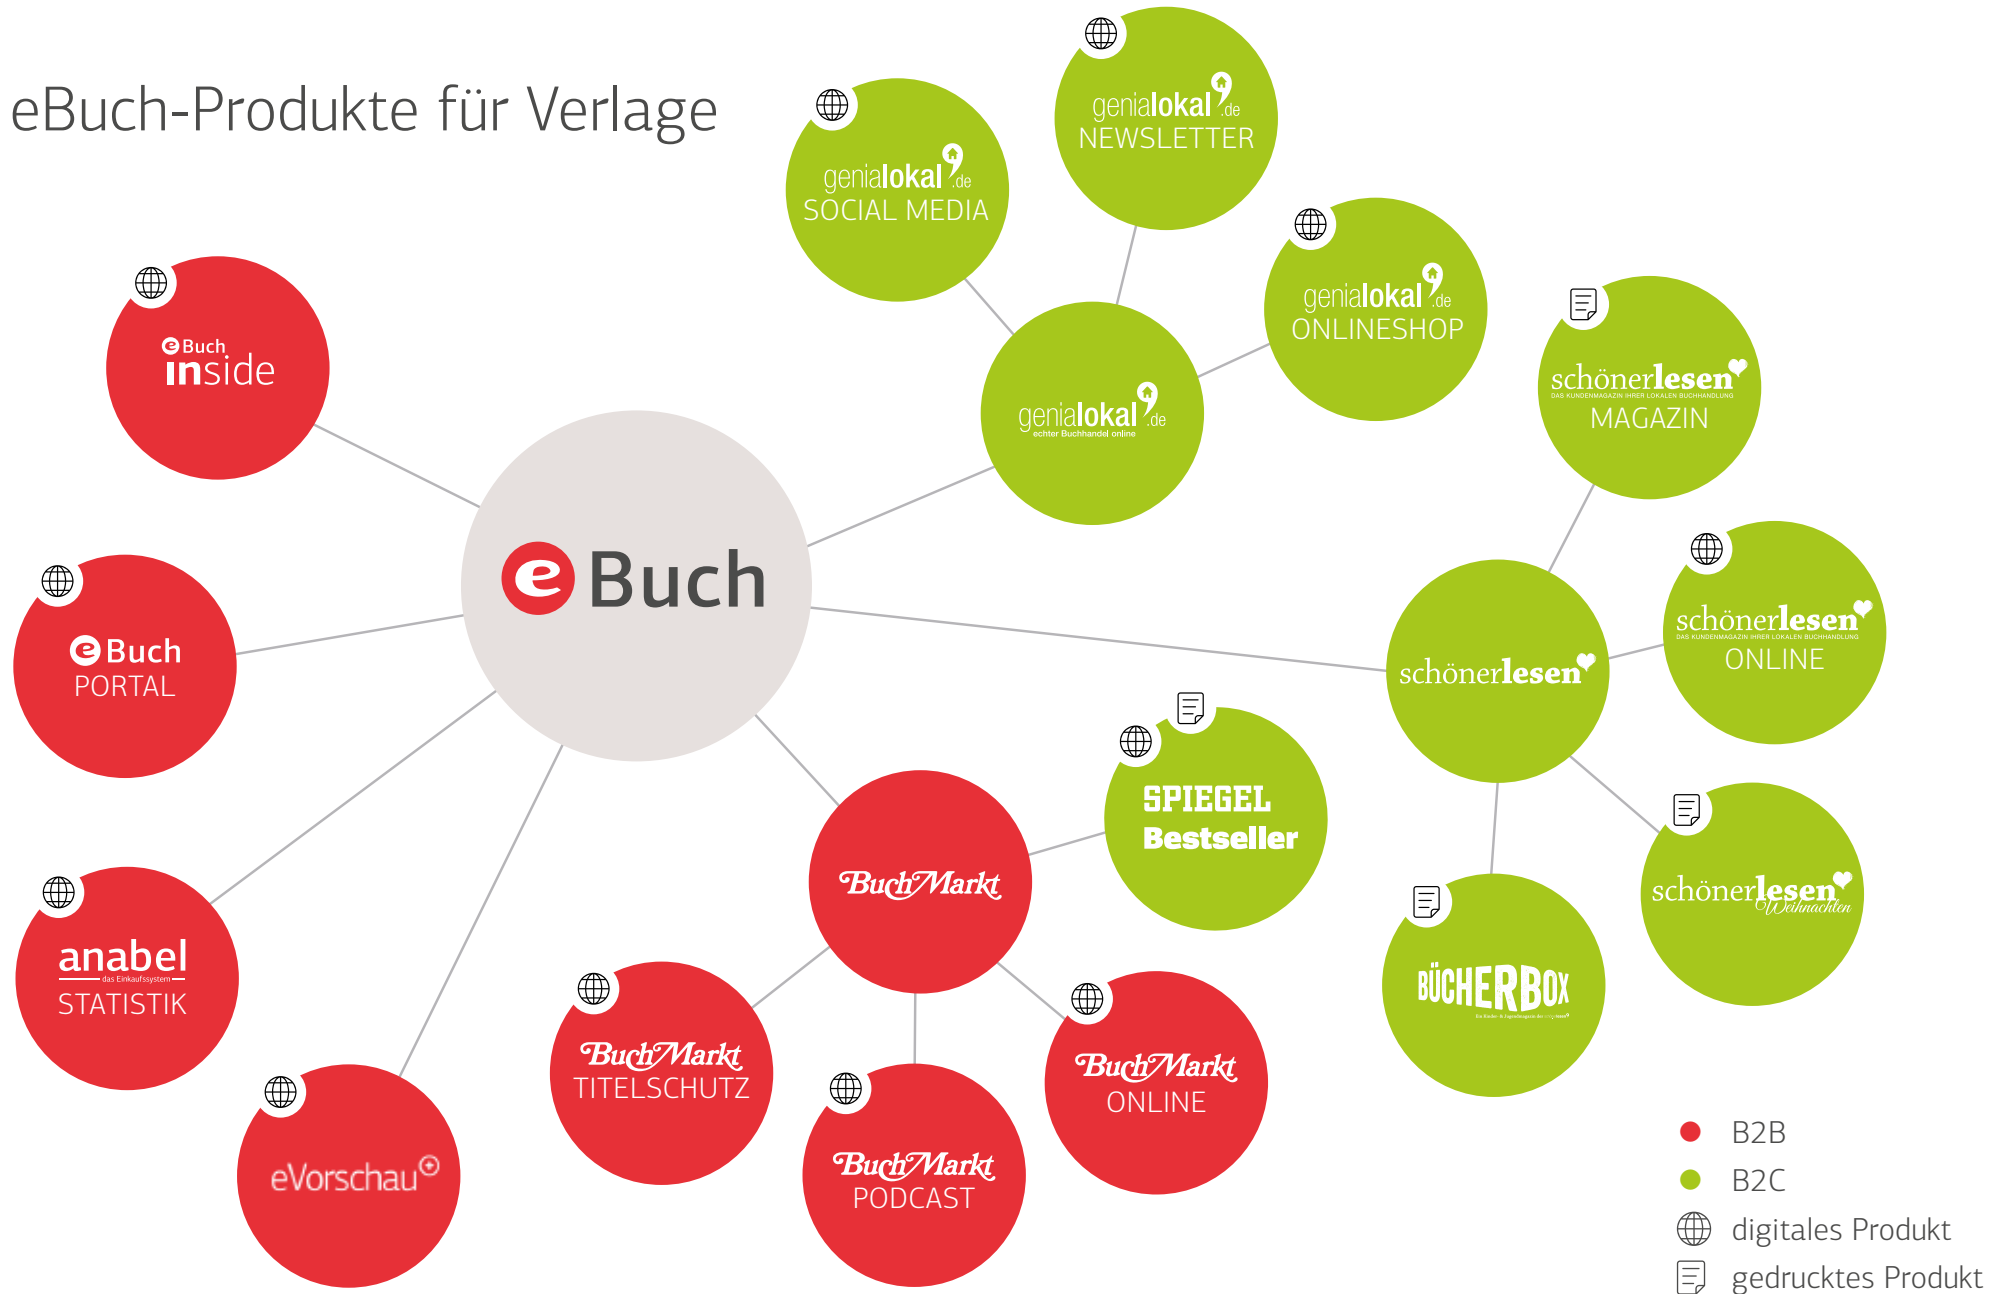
eBuch-Produkte für Verlage

genialokal.de SOCIAL MEDIA

genialokal.de NEWSLETTER

genialokal.de ONLINESHOP

genialokal.de echter Buchhandel online

eBuch inside

eBuch

eBuch PORTAL

schönerlesen DAS KUNDENMAGAZIN IHRER LOKALEN BUCHHANDLUNG MAGAZIN

schönerlesen

schönerlesen DAS KUNDENMAGAZIN IHRER LOKALEN BUCHHANDLUNG ONLINE

SPIEGEL Bestseller

BuchMarkt

anabel das Einkaufssystem STATISTIK

schönerlesen Weihnachten

BÜCHERBOX

BuchMarkt TITELSCHUTZ

BuchMarkt ONLINE

eVorschau

BuchMarkt PODCAST

B2B
B2C
digitales Produkt
gedrucktes Produkt